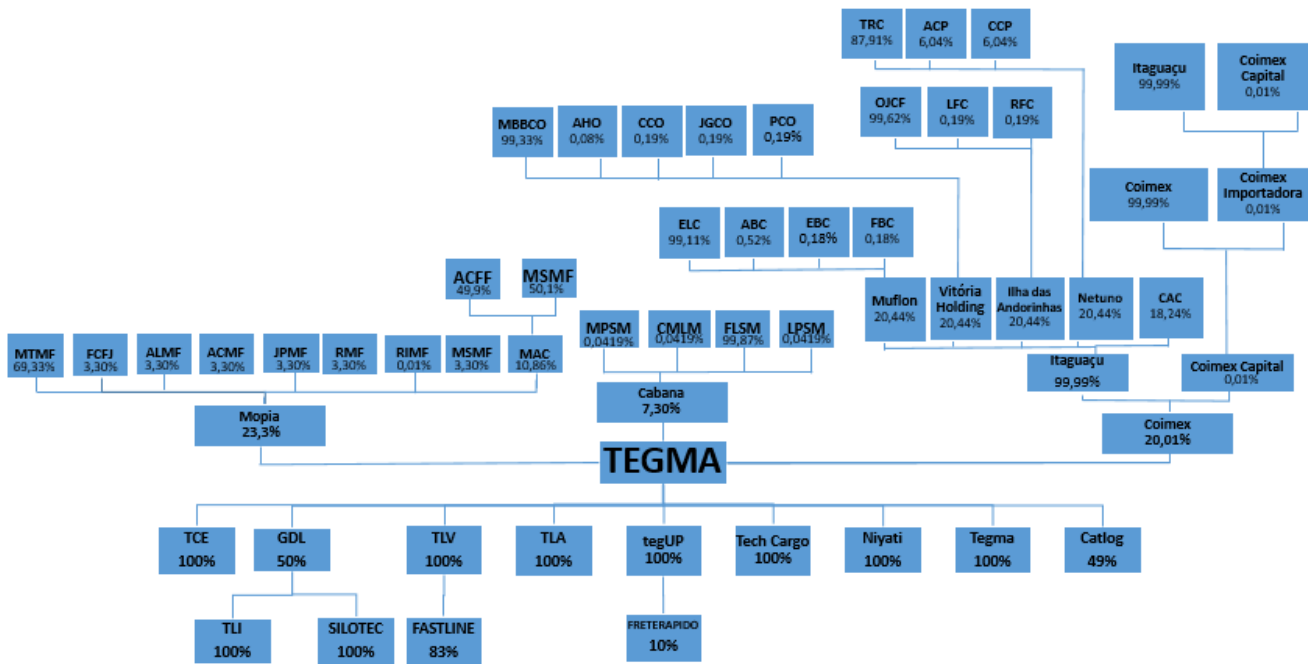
TRC
87,91%

ACP
6,04%

CCP
6,04%

Itaguaçu
99,99%

Coimex Capital
0,01%

OJCF
99,62%

LFC
0,19%

RFC
0,19%

MBBCO
99,33%

AHO
0,08%

CCO
0,19%

JGCO
0,19%

PCO
0,19%

Coimex
99,99%

Coimex Importadora
0,01%

ELC
99,11%

ABC
0,52%

EBC
0,18%

FBC
0,18%

ACFF
49,9%

MSMF
50,1%

Muflon
20,44%

Vitória Holding
20,44%

Ilha das Andorinhas
20,44%

Netuno
20,44%

CAC
18,24%

MTMF
69,33%

FCFJ
3,30%

ALMF
3,30%

ACMF
3,30%

JPMF
3,30%

RMF
3,30%

RIMF
0,01%

MSMF
3,30%

MAC
10,86%

MPSM
0,0419%

CMLM
0,0419%

FLSM
99,87%

LPSM
0,0419%

Itaguaçu
99,99%

Coimex Capital
0,01%

Mopia
23,3%

Cabana
7,30%

Coimex
20,01%

TEGMA

TCE
100%

GDL
50%

TLV
100%

TLA
100%

tegUP
100%

Tech Cargo
100%

Niyati
100%

Tegma
100%

Catlog
49%

TLI
100%

SILOTEC
100%

FASTLINE
83%

FRETERAPIDO
10%